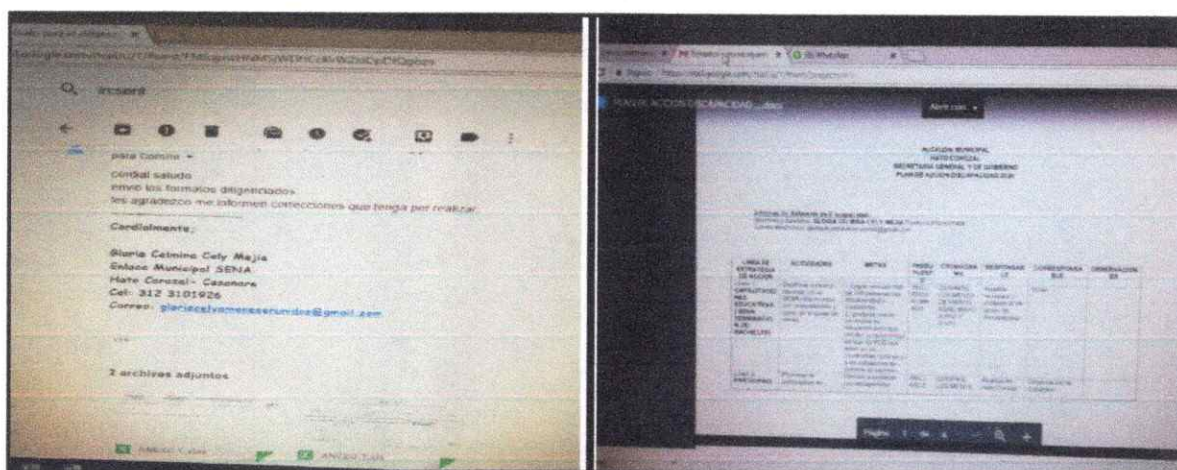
Q insert

para Comino

cordial saludo
envio los formatos diligenciados
les agradezco me informen correcciones que tenga por realizar

Cordialmente,

Gloria Celmira Cely Mejia
Enlace Municipal SENA
Hato Corozal - Casanare
Cel: 312 3101926
Correo: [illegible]@gmail.com

2 archivos adjuntos

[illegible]

Abrir con

ALCALDIA MUNICIPAL
HATO COROZAL
SECRETARIA GENERAL Y DE GOBIERNO
PLAN DE ACCION DISCAPACIDAD 2020

| LINEA DE ESTRATEGIA DE ACCION | ACTIVIDADES | METAS | PRESUPUESTO | CRONOGRAMA | RESPONSABLE | CORRESPONSABLE | OBSERVACIONES |
|---|---|---|---|---|---|---|---|
| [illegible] | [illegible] | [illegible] | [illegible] | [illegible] | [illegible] | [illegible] | |
| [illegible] | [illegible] | | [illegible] | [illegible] | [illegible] | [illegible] | |

Página 1 de 4